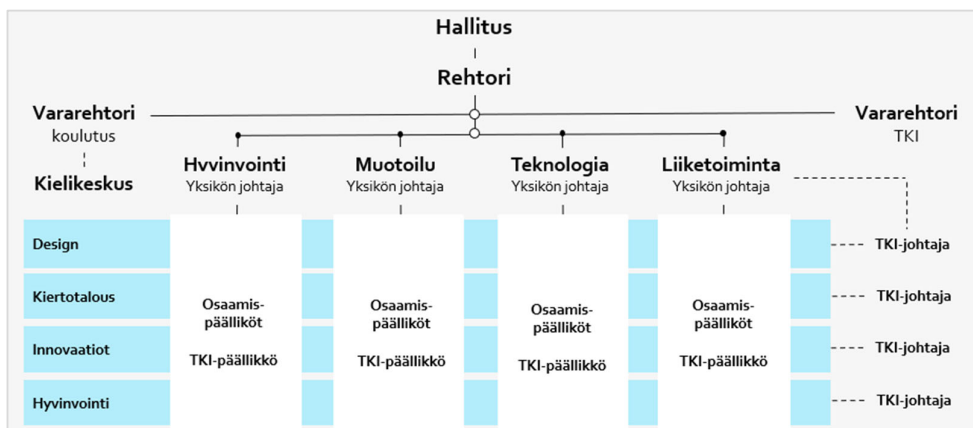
Hallitus

Rehtori

Vararehtori
koulutus

Kielikeskus

Vararehtori
TKI

Hyvinvointi
Yksikön johtaja

Muotoilu
Yksikön johtaja

Teknologia
Yksikön johtaja

Liiketoiminta
Yksikön johtaja

Design

Kiertotalous

Innovaatiot

Hyvinvointi

Osaamis-päälliköt

TKI-päällikkö

Osaamis-päälliköt

TKI-päällikkö

Osaamis-päälliköt

TKI-päällikkö

Osaamis-päälliköt

TKI-päällikkö

TKI-johtaja

TKI-johtaja

TKI-johtaja

TKI-johtaja